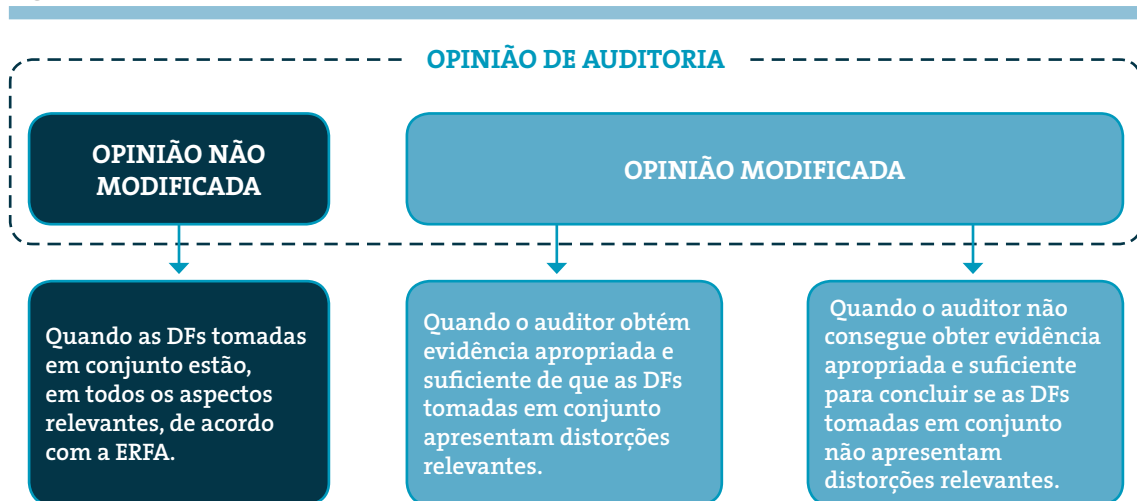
OPINIÃO DE AUDITORIA

OPINIÃO NÃO MODIFICADA

OPINIÃO MODIFICADA

Quando as DFs tomadas em conjunto estão, em todos os aspectos relevantes, de acordo com a ERFA.

Quando o auditor obtém evidência apropriada e suficiente de que as DFs tomadas em conjunto apresentam distorções relevantes.

Quando o auditor não consegue obter evidência apropriada e suficiente para concluir se as DFs tomadas em conjunto não apresentam distorções relevantes.